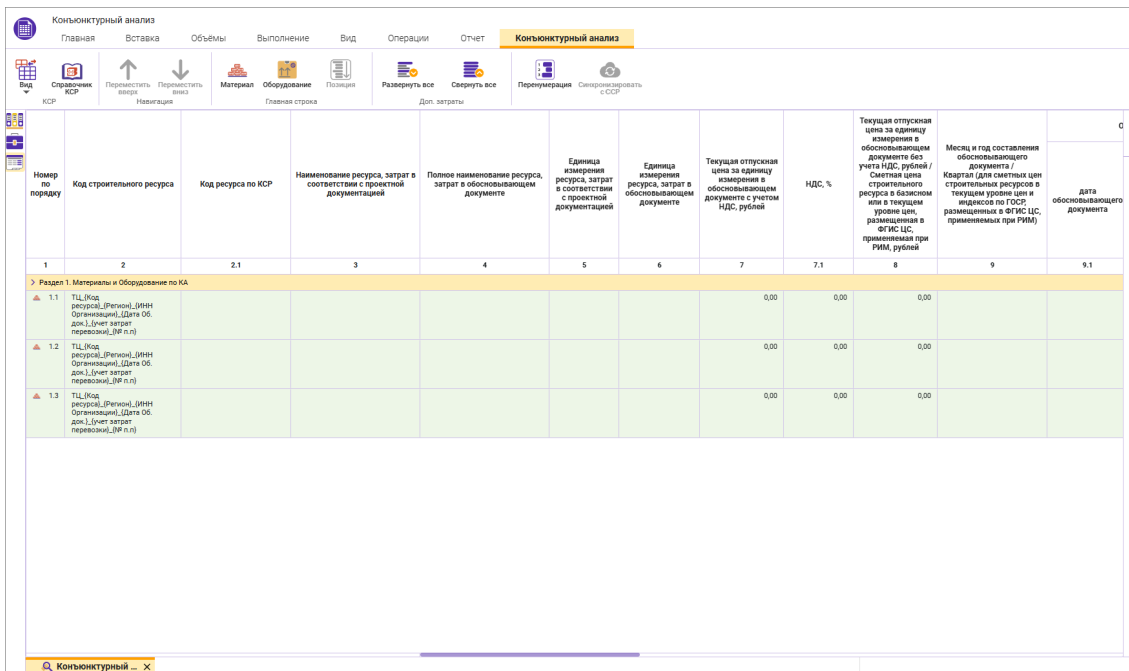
Конъюнктурный анализ

Главная Вставка Объёмы Выполнение Вид Операции Отчет Конъюнктурный анализ

Вид
Справочник КСР
КСР

Переместить вверх
Переместить вниз
Навигация

Материал Оборудование Позиция
Главная строка

Развернуть все Свернуть все
Доп. затраты

Перенумерация Синхронизировать с ССР

| Номер по порядку | Код строительного ресурса | Код ресурса по КСР | Наименование ресурса, затрат в соответствии с проектной документацией | Полное наименование ресурса, затрат в обосновывающем документе | Единица измерения ресурса, затрат в соответствии с проектной документацией | Единица измерения ресурса, затрат в обосновывающем документе | Текущая отпускная цена за единицу измерения в обосновывающем документе с учетом НДС, рублей | НДС, % | Текущая отпускная цена за единицу измерения в обосновывающем документе без учета НДС, рублей / Сметная цена строительного ресурса в базисном или в текущем уровне цен, размещенная в ФГИС ЦС, применяемая при РИМ, рублей | Месяц и год составления обосновывающего документа / Квартал (для сметных цен строительных ресурсов в текущем уровне цен и индексов по ГОСР, размещенных в ФГИС ЦС, применяемых при РИМ) | дата обосновывающего документа |
|---|---|---|---|---|---|---|---|---|---|---|---|
| 1 | 2 | 2.1 | 3 | 4 | 5 | 6 | 7 | 7.1 | 8 | 9 | 9.1 |
| Раздел 1. Материалы и Оборудование по КА | | | | | | | | | | | |
| 1.1 | ТЦ_(Код ресурса)_(Регион)_(ИНН Организации)_(Дата Об. док.)_(учет затрат перевозки)_(№ п.п) | | | | | | 0,00 | 0,00 | 0,00 | | |
| 1.2 | ТЦ_(Код ресурса)_(Регион)_(ИНН Организации)_(Дата Об. док.)_(учет затрат перевозки)_(№ п.п) | | | | | | 0,00 | 0,00 | 0,00 | | |
| 1.3 | ТЦ_(Код ресурса)_(Регион)_(ИНН Организации)_(Дата Об. док.)_(учет затрат перевозки)_(№ п.п) | | | | | | 0,00 | 0,00 | 0,00 | | |

Конъюнктурный ... ✕